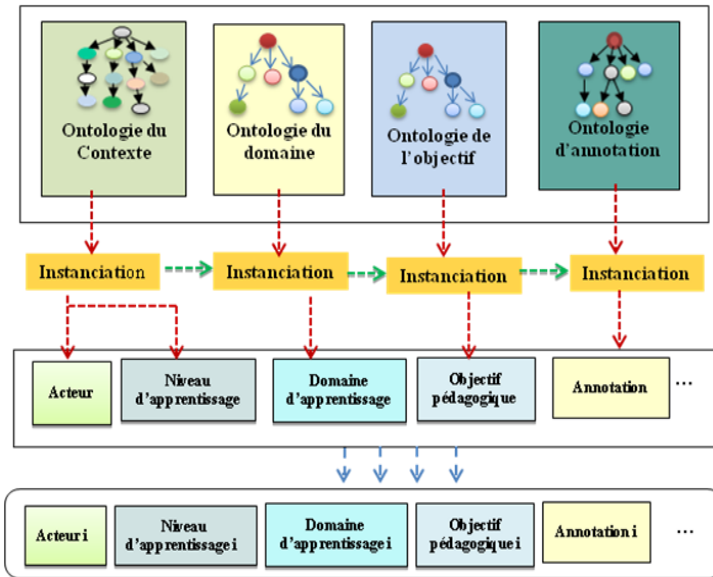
Ontologie du Contexte

Ontologie du domaine

Ontologie de l'objectif

Ontologie d'annotation

Instanciation

Instanciation

Instanciation

Instanciation

Acteur

Niveau d'apprentissage

Domaine d'apprentissage

Objectif pédagogique

Annotation

...

Acteur i

Niveau d'apprentissage i

Domaine d'apprentissage i

Objectif pédagogique i

Annotation i

...